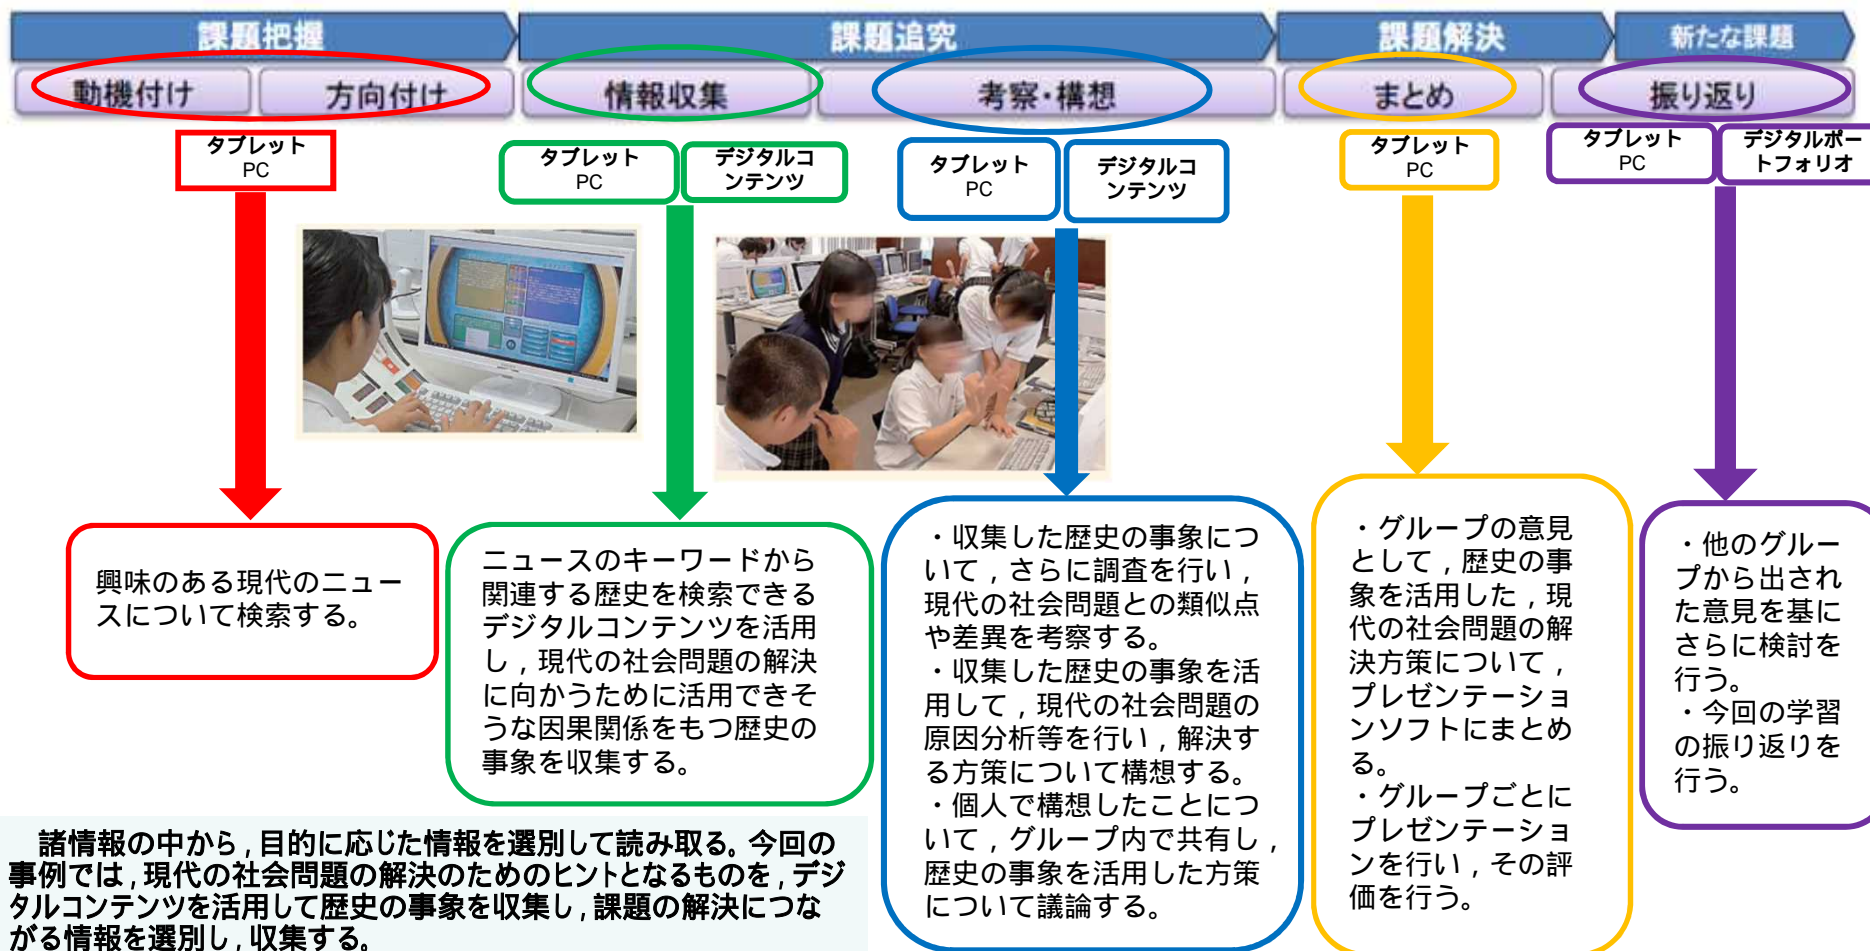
課題把握

課題追究

課題解決

新たな課題

動機付け

方向付け

情報収集

考察・構想

まとめ

振り返り

タブレット PC

タブレット PC

デジタルコンテンツ

タブレット PC

デジタルコンテンツ

タブレット PC

タブレット PC

デジタルポートフォリオ

興味のある現代のニュースについて検索する。

ニュースのキーワードから関連する歴史を検索できるデジタルコンテンツを活用し，現代の社会問題の解決に向かうために活用できそうな因果関係をもつ歴史の事象を収集する。

・収集した歴史の事象について，さらに調査を行い，現代の社会問題との類似点や差異を考察する。
・収集した歴史の事象を活用して，現代の社会問題の原因分析等を行い，解決する方策について構想する。
・個人で構想したことについて，グループ内で共有し，歴史の事象を活用した方策について議論する。

・グループの意見として，歴史の事象を活用した，現代の社会問題の解決方策について，プレゼンテーションソフトにまとめる。
・グループごとにプレゼンテーションを行い，その評価を行う。

・他のグループから出された意見を基にさらに検討を行う。
・今回の学習の振り返りを行う。

諸情報の中から，目的に応じた情報を選別して読み取る。今回の事例では，現代の社会問題の解決のためのヒントとなるものを，デジタルコンテンツを活用して歴史の事象を収集し，課題の解決につながる情報を選別し，収集する。